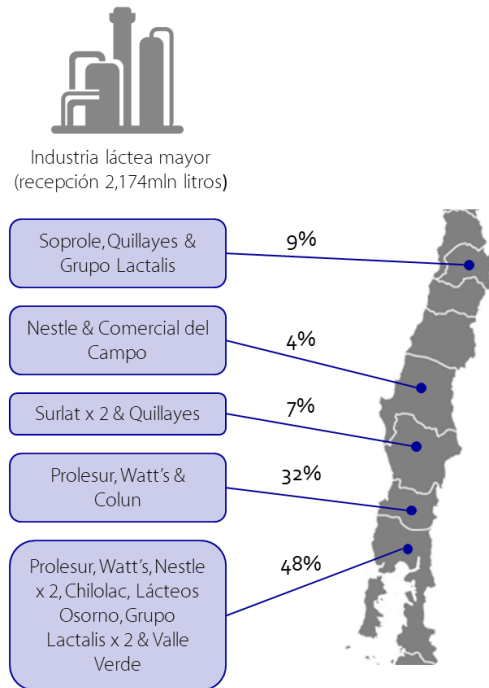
Industria láctea mayor (recepción 2,174mln litros)

Soprole, Quillayes & Grupo Lactalis

9%

Nestle & Comercial del Campo

4%

Surlat x 2 & Quillayes

7%

Prolesur, Watt's & Colun

32%

Prolesur, Watt's, Nestle x 2, Chilolac, Lácteos Osorno, Grupo Lactalis x 2 & Valle Verde

48%